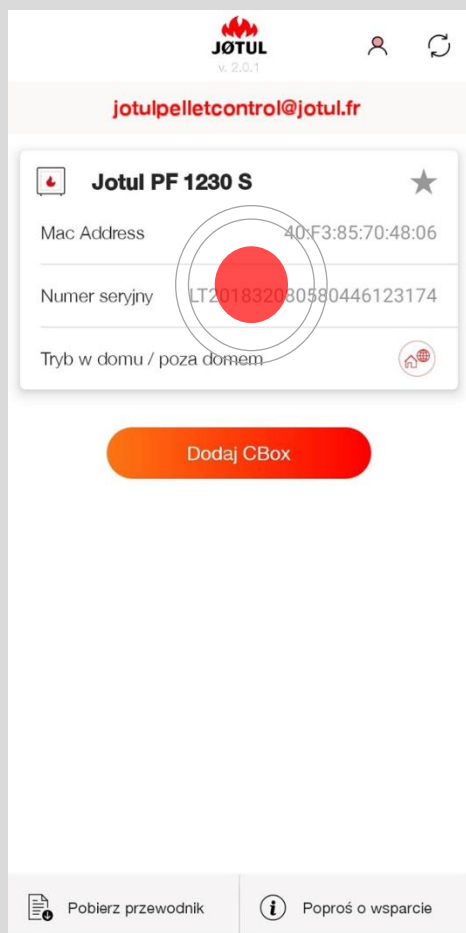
JØTUL
v. 2.0.1

jotulpelletcontrol@jotul.fr

Jotul PF 1230 S

Mac Address 40:F3:85:70:48:06

Numer seryjny LT2018320805804461231​74

Tryb w domu / poza domem

Dodaj CBox

Pobierz przewodnik

Poproś o wsparcie